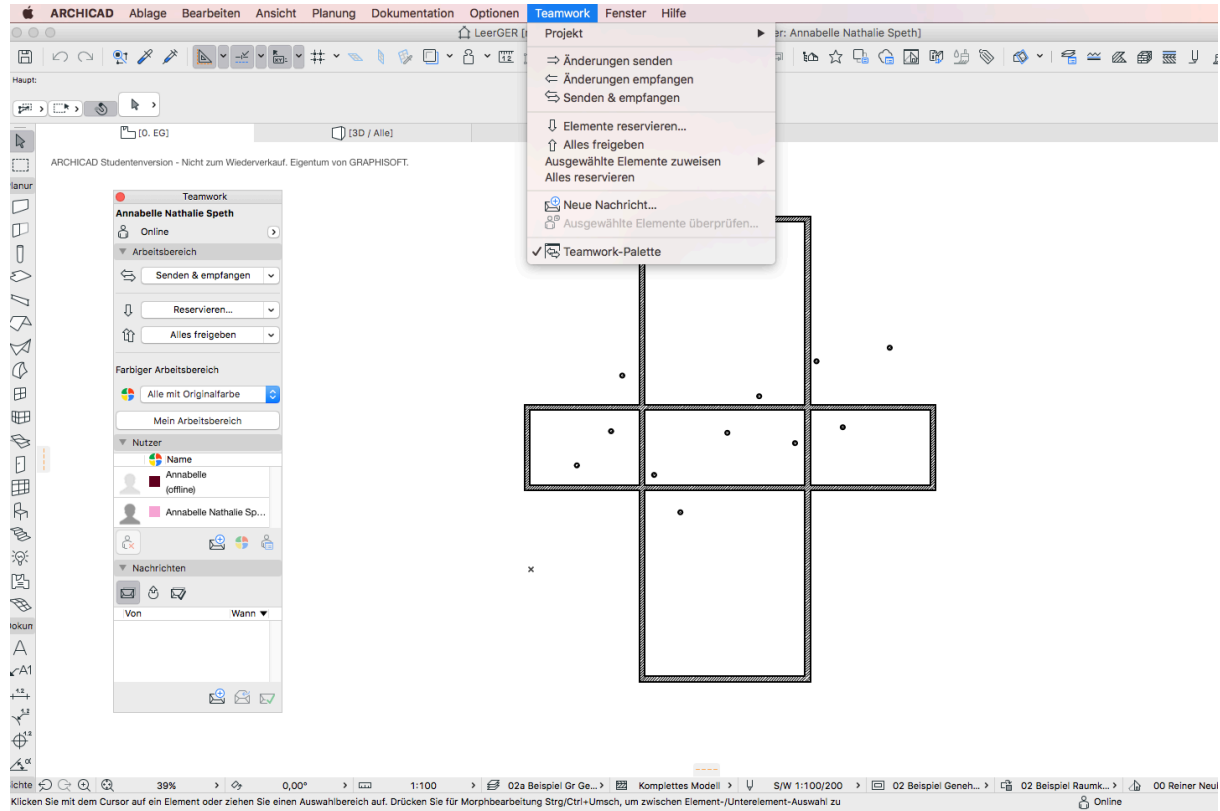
ARCHICAD Ablage Bearbeiten Ansicht Planung Dokumentation Optionen Teamwork Fenster Hilfe

LeerGER [

er: Annabelle Nathalie Speth]

Haupt:

[0. EG]

[3D / Alle]

ARCHICAD Studentenversion - Nicht zum Wiederverkauf. Eigentum von GRAPHISOFT.

Projekt

⇒ Änderungen senden
⇐ Änderungen empfangen
Senden & empfangen

Elemente reservieren...
Alles freigeben
Ausgewählte Elemente zuweisen
Alles reservieren

Neue Nachricht...
Ausgewählte Elemente überprüfen...

✓ Teamwork-Palette

Teamwork
Annabelle Nathalie Speth
Online
Arbeitsbereich
Senden & empfangen
Reservieren...
Alles freigeben
Farbiger Arbeitsbereich
Alle mit Originalfarbe
Mein Arbeitsbereich
Nutzer
Name
Annabelle (offline)
Annabelle Nathalie Sp...
Nachrichten
Von
Wann

lanur
Dokun
A
A1

ichte 39% 0,00° 1:100 02a Beispiel Gr Ge... Komplettes Modell S/W 1:100/200 02 Beispiel Geneh... 02 Beispiel Raumk... 00 Reiner Neul

Klicken Sie mit dem Cursor auf ein Element oder ziehen Sie einen Auswahlbereich auf. Drücken Sie für Morphbearbeitung Strg/Ctrl+Umsch, um zwischen Element-/Unterelement-Auswahl zu

Online